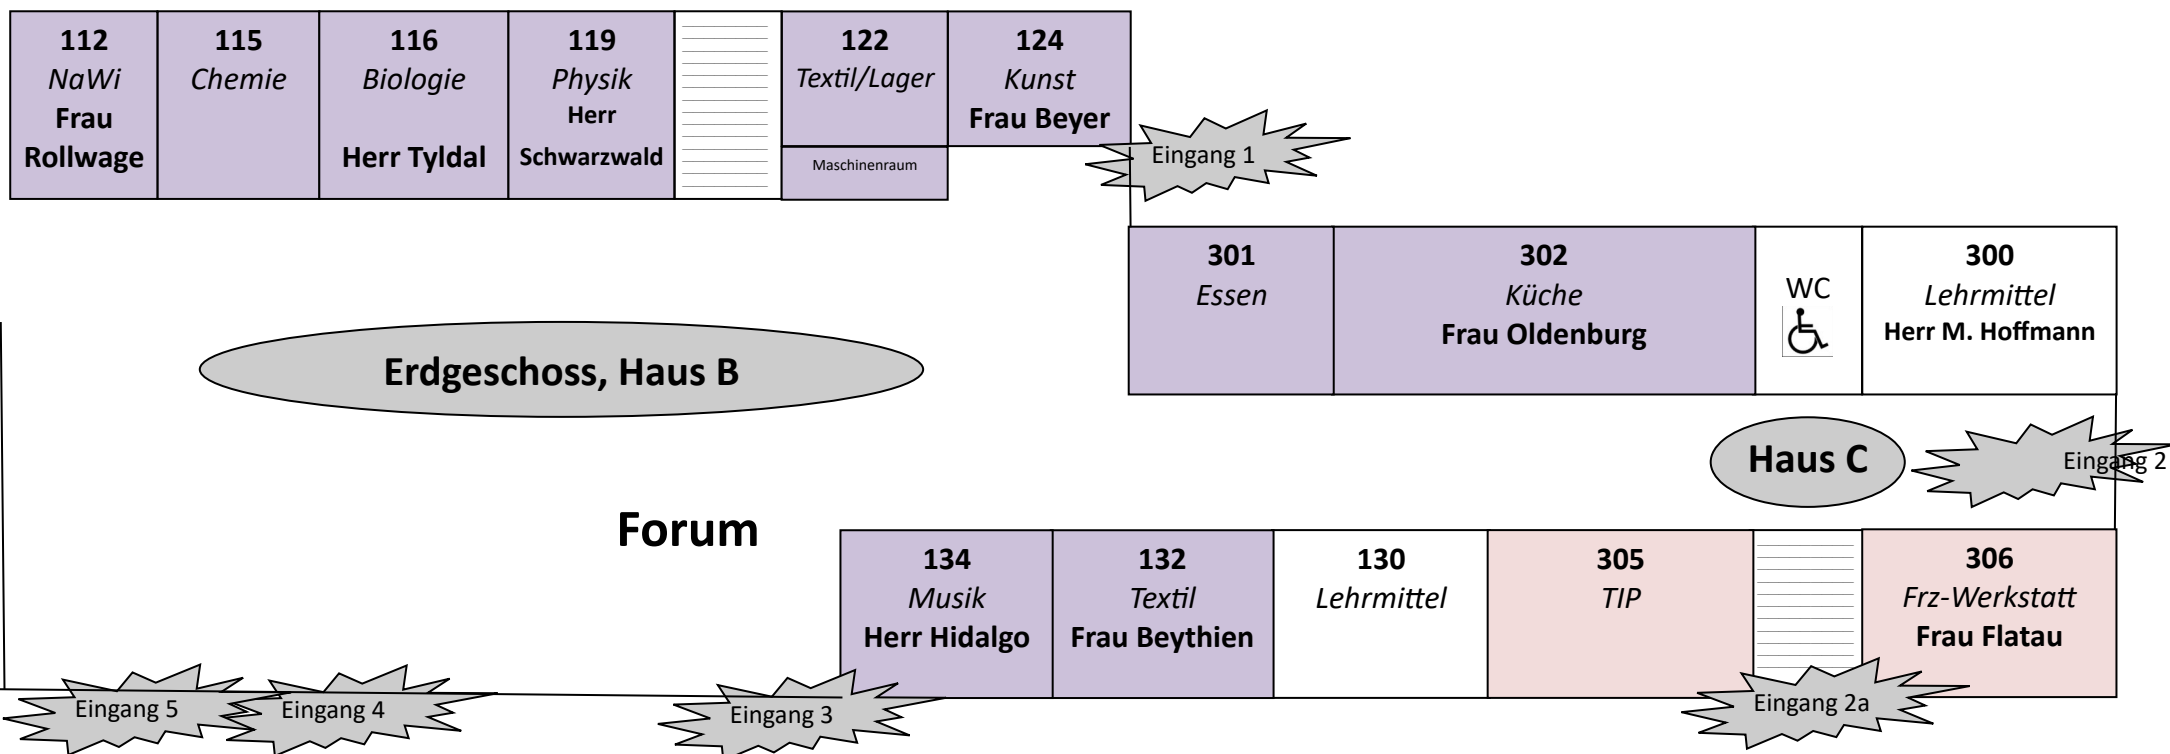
112
*NaWi*
**Frau Rollwage**

115
*Chemie*

116
*Biologie*
**Herr Tyldal**

119
*Physik*
**Herr Schwarzwald**

122
*Textil/Lager*
Maschinenraum

124
*Kunst*
**Frau Beyer**

Eingang 1

301
*Essen*

302
*Küche*
**Frau Oldenburg**

WC

300
*Lehrmittel*
**Herr M. Hoffmann**

**Erdgeschoss, Haus B**

**Haus C**

Eingang 2

**Forum**

134
*Musik*
**Herr Hidalgo**

132
*Textil*
**Frau Beythien**

130
*Lehrmittel*

305
*TIP*

306
*Frz-Werkstatt*
**Frau Flatau**

Eingang 5

Eingang 4

Eingang 3

Eingang 2a